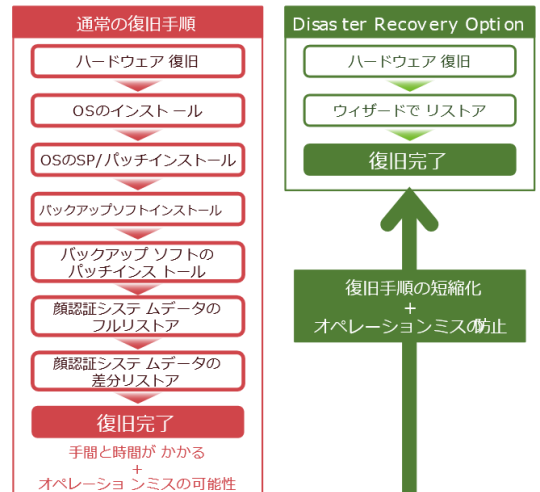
通常の復旧手順

ハードウェア 復旧

OSのインスト ール

OSのSP/パッチインストール

バックアップソフトインストール

バックアップ ソフトの パッチインス トール

顔認証システ ムデータの フルリストア

顔認証システ ムデータの 差分リストア

復旧完了

手間と時間が かかる + オペレーショ ンミスの可能性

Disas ter Recovery Option

ハードウェア 復旧

ウィザードで リストア

復旧完了

復旧手順の短縮化 + オペレーションミスの防止